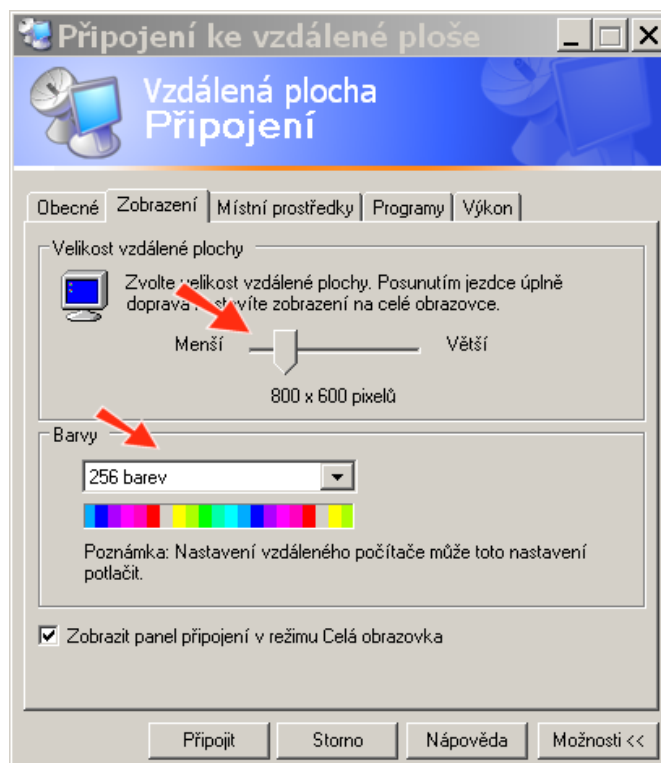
Připojení ke vzdálené ploše

Vzdálená plocha
Připojení

Obecné | Zobrazení | Místní prostředky | Programy | Výkon

Velikost vzdálené plochy

Zvolte velikost vzdálené plochy. Posunutím jezdce úplně doprava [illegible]stavíte zobrazení na celé obrazovce.

Menší

Větší

800 x 600 pixelů

Barvy

256 barev

Poznámka: Nastavení vzdáleného počítače může toto nastavení potlačit.

Zobrazit panel připojení v režimu Celá obrazovka

Připojit

Storno

Nápověda

Možnosti <<